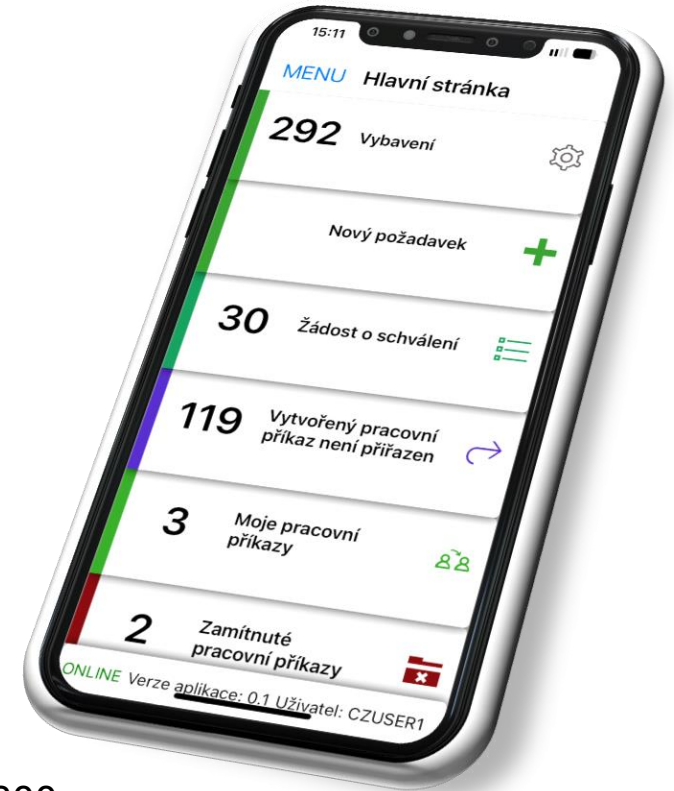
15:11

MENU Hlavní stránka

292 Vybavení

Nový požadavek

30 Žádost o schválení

119 Vytvořený pracovní příkaz není přiřazen

3 Moje pracovní příkazy

2 Zamítnuté pracovní příkazy

ONLINE Verze aplikace: 0.1 Uživatel: CZUSER1